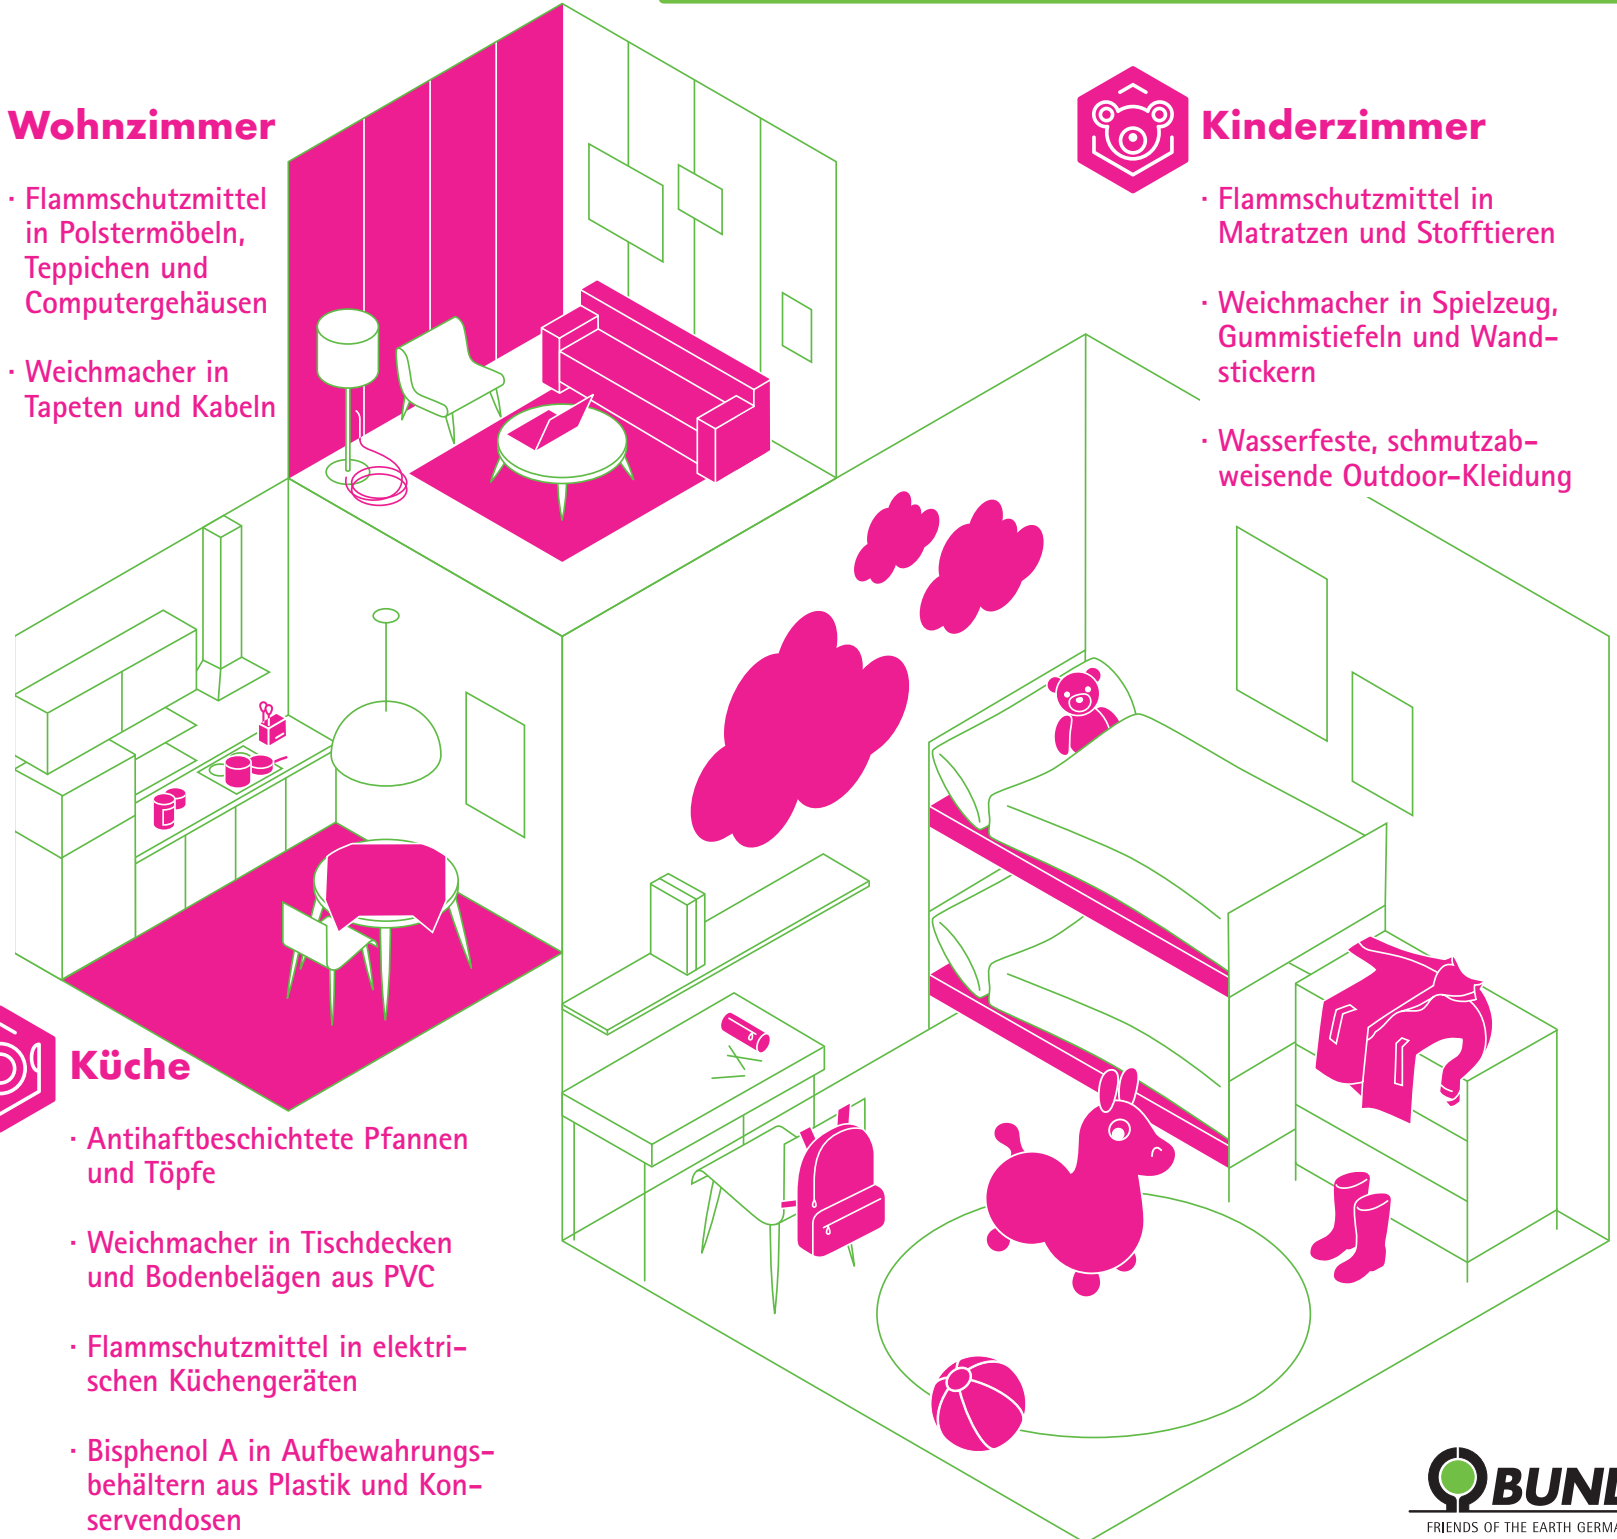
Wohnzimmer

· Flammschutzmittel in Polstermöbeln, Teppichen und Computergehäusen

· Weichmacher in Tapeten und Kabeln

Kinderzimmer

· Flammschutzmittel in Matratzen und Stofftieren

· Weichmacher in Spielzeug, Gummistiefeln und Wandstickern

· Wasserfeste, schmutzabweisende Outdoor-Kleidung

Küche

· Antihaftbeschichtete Pfannen und Töpfe

· Weichmacher in Tischdecken und Bodenbelägen aus PVC

· Flammschutzmittel in elektrischen Küchengeräten

· Bisphenol A in Aufbewahrungsbehältern aus Plastik und Konservendosen

BUN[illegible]
FRIENDS OF THE EARTH GERM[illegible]